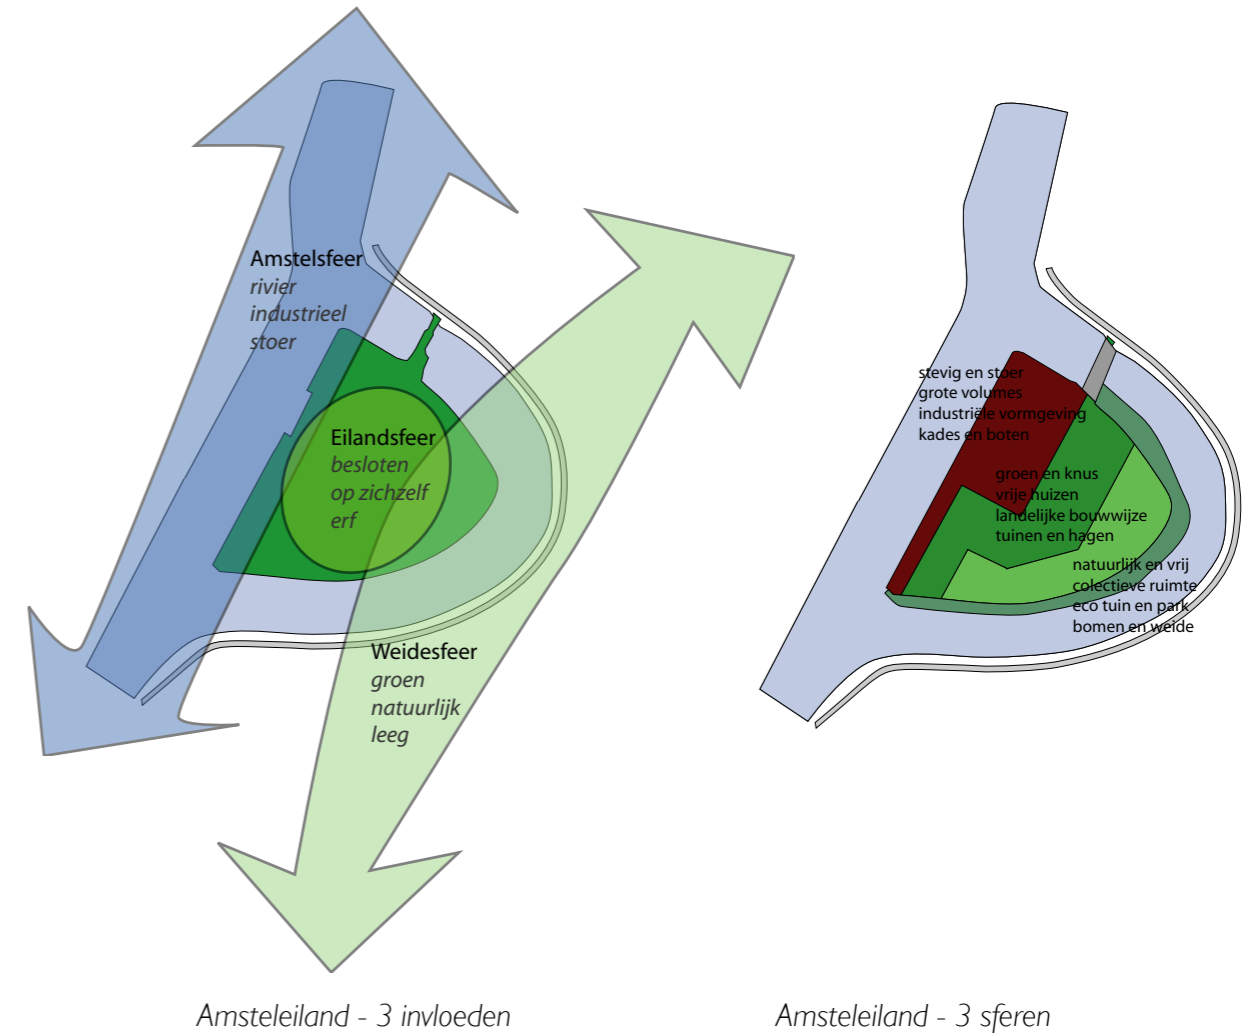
Amstelsfeer
rivier
industrieel
stoer

Eilandsfeer
besloten
op zichzelf
erf

Weidesfeer
groen
natuurlijk
leeg

stevig en stoer
grote volumes
industriële vormgeving
kades en boten

groen en knus
vrije huizen
landelijke bouwwijze
tuinen en hagen

natuurlijk en vrij
colectieve ruimte
eco tuin en park
bomen en weide

Amsteleiland - 3 invloeden

Amsteleiland - 3 sferen